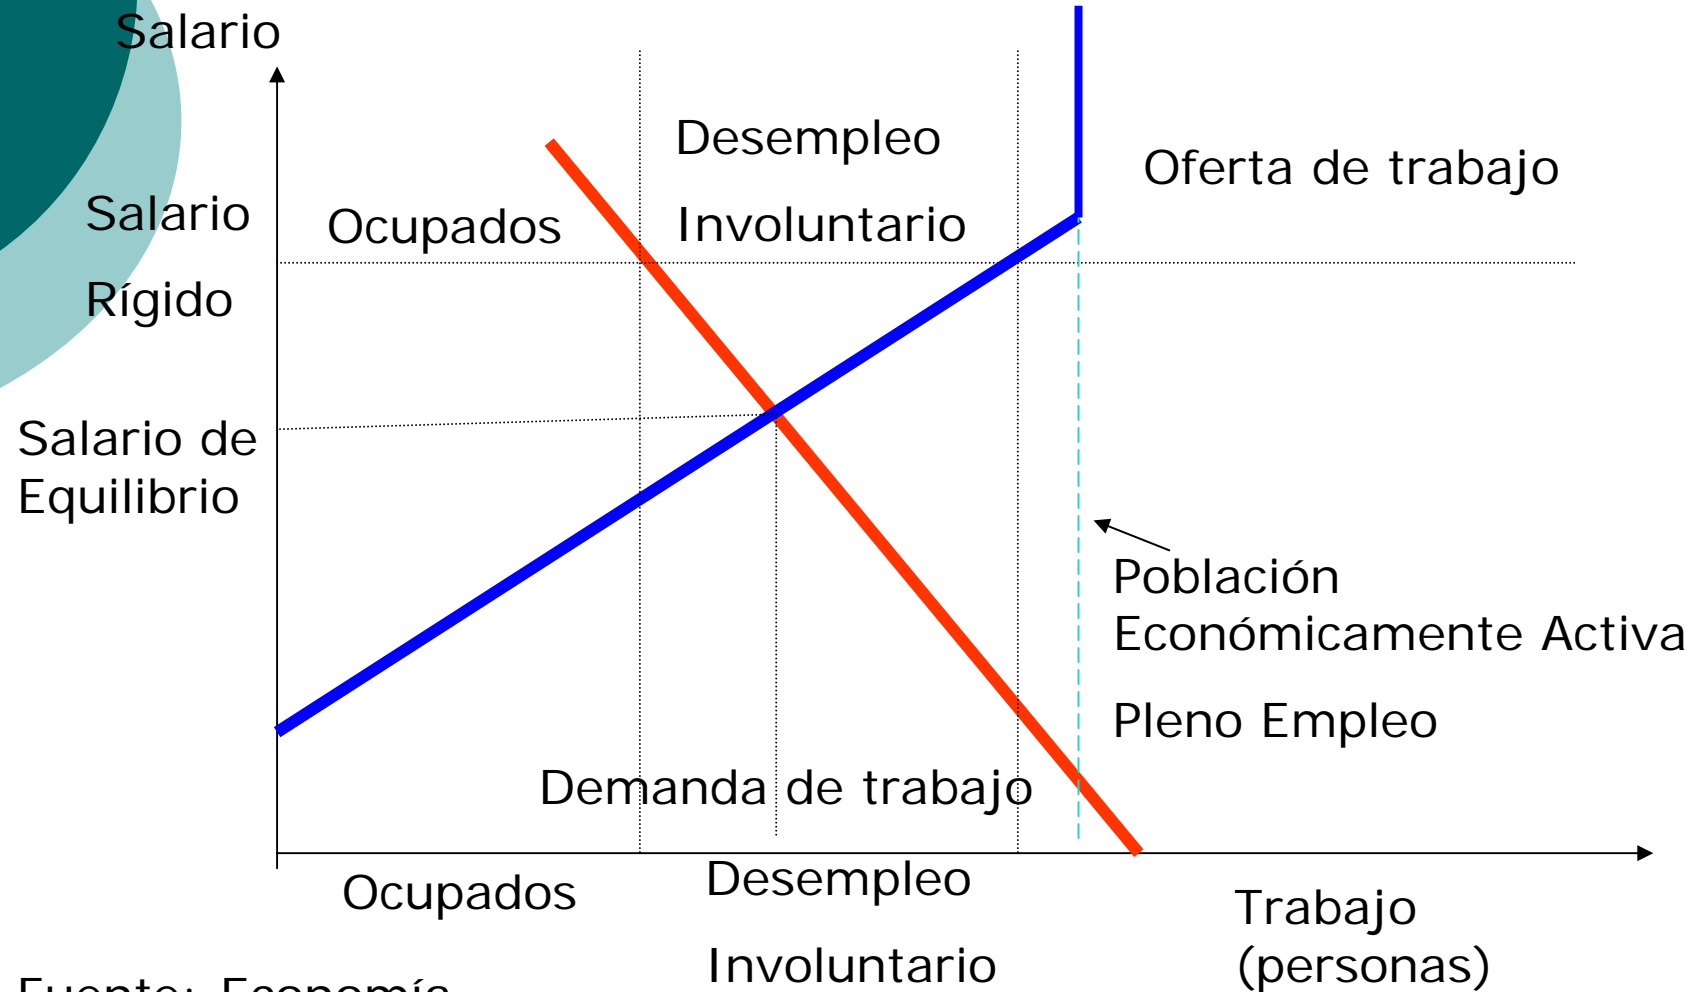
Salario

Desempleo

Involuntario

Oferta de trabajo

Salario

Rígido

Ocupados

Salario de Equilibrio

Población Económicamente Activa

Pleno Empleo

Demanda de trabajo

Ocupados

Desempleo

Involuntario

Trabajo (personas)

Fuente: Economía